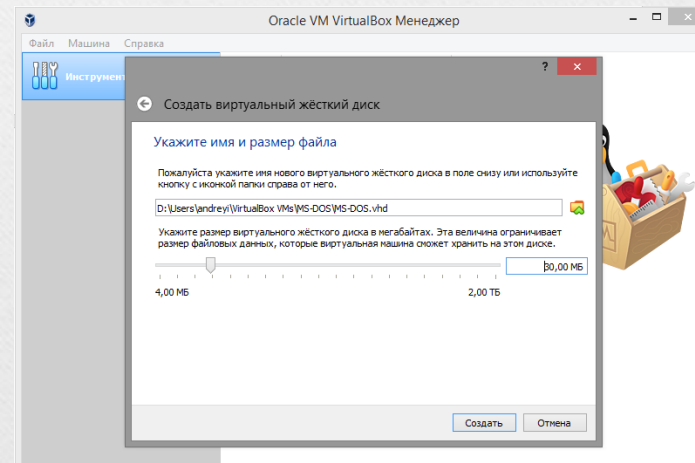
Oracle VM VirtualBox Менеджер

Файл Машина Справка

Инструмент

?

Создать виртуальный жёсткий диск

Укажите имя и размер файла

Пожалуйста укажите имя нового виртуального жёсткого диска в поле снизу или используйте кнопку с иконкой папки справа от него.

D:\Users\andreyi\VirtualBox VMs\MS-DOS\MS-DOS.vhd

Укажите размер виртуального жёсткого диска в мегабайтах. Эта величина ограничивает размер файловых данных, которые виртуальная машина сможет хранить на этом диске.

30,00 МБ

4,00 МБ

2,00 ТБ

Создать

Отмена